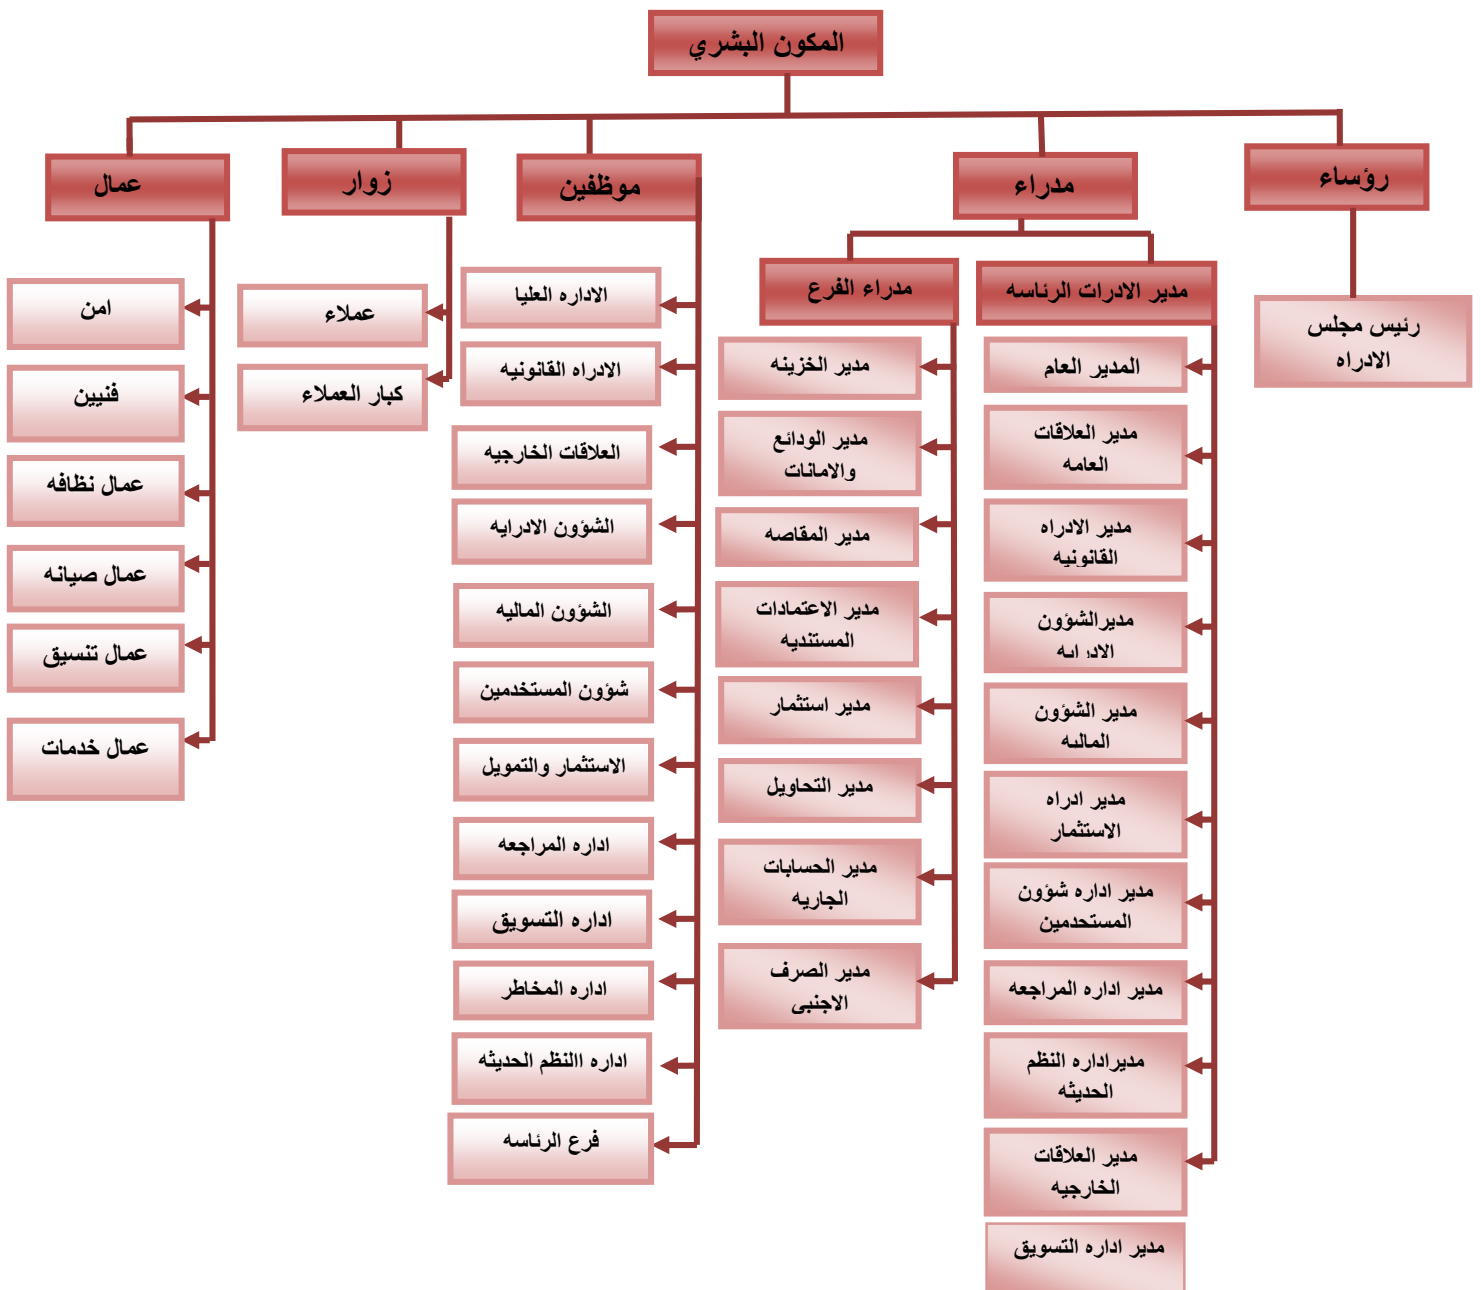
المكون البشري

رؤساء

رئيس مجلس الادراه

مدراء

مدير الادرات الرئاسه

المدير العام

مدير العلاقات العامه

مدير الادراه القانونيه

مديرالشؤون الادا به

مدير الشؤون الماليه

مدير اداره الاستثمار

مدير اداره شؤون المستحدمين

مدير اداره المراجعه

مديراداره النظم الحديثه

مدير العلاقات الخارجيه

مدير اداره التسويق

مدراء الفرع

مدير الخزينه

مدير الودائع والامانات

مدير المقاصه

مدير الاعتمادات المستنديه

مدير استثمار

مدير التحاويل

مدير الحسابات الجاريه

مدير الصرف الاجنبى

موظفين

الادارة العليا

الادراه القانونيه

العلاقات الخارجيه

الشؤون الادرايه

الشؤون الماليه

شؤون المستخدمين

الاستثمار والتمويل

اداره المراجعه

اداره التسويق

اداره المخاطر

اداره النظم الحديثه

فرع الرئاسه

زوار

عملاء

كبار العملاء

عمال

امن

فنيين

عمال نظافه

عمال صيانه

عمال تنسيق

عمال خدمات